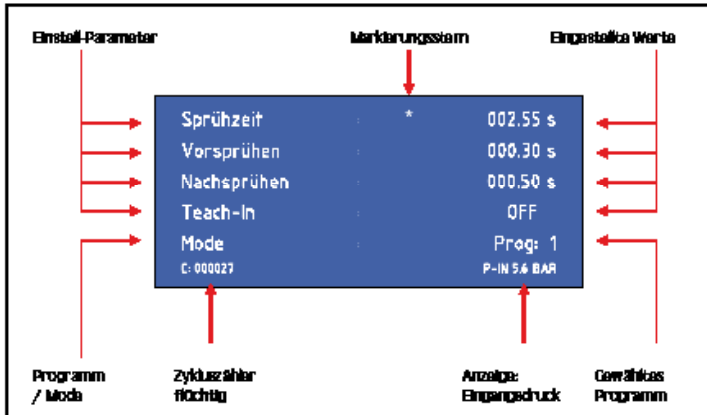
Einstell-Parameter

Markierungsstern

Eingestellte Werte

Sprühzeit : * 002.55 s
Vorsprühen : 000.30 s
Nachsprühen : 000.50 s
Teach-In : OFF
Mode : Prog: 1
C: 000027 P-IN 5.6 BAR

Programm / Mode

Zykluszähler flüchtig

Anzeige: Eingangsdruck

Gewähltes Programm